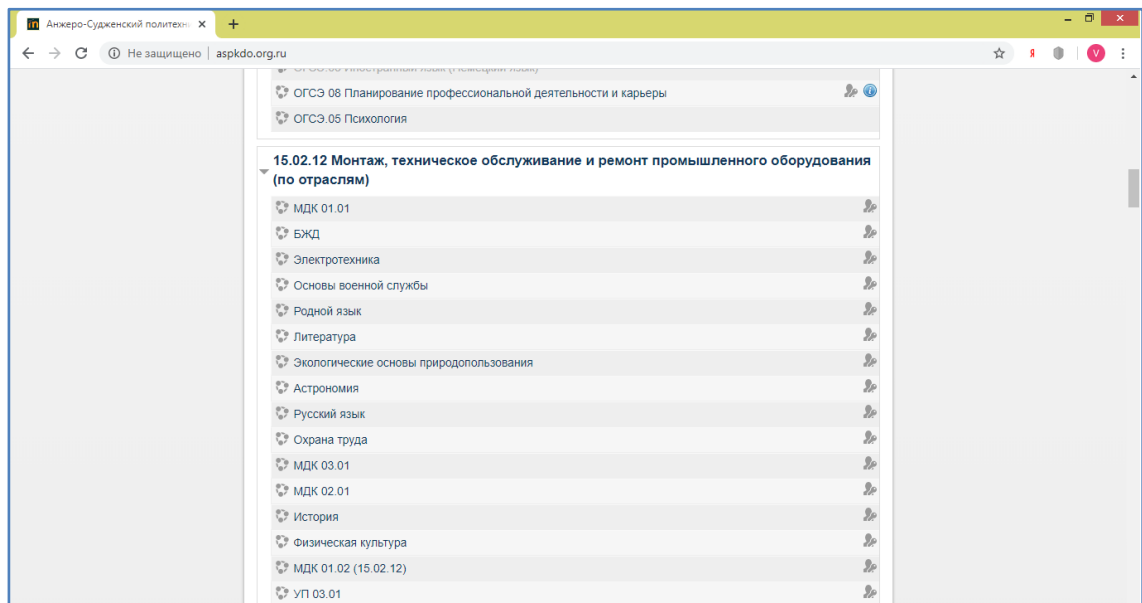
Анжеро-Судженский политехн ×

Не защищено | aspkdo.org.ru

ОГСЭ.03 Иностранный язык (Немецкий язык)

ОГСЭ 08 Планирование профессиональной деятельности и карьеры

ОГСЭ.05 Психология

15.02.12 Монтаж, техническое обслуживание и ремонт промышленного оборудования (по отраслям)

МДК 01.01

БЖД

Электротехника

Основы военной службы

Родной язык

Литература

Экологические основы природопользования

Астрономия

Русский язык

Охрана труда

МДК 03.01

МДК 02.01

История

Физическая культура

МДК 01.02 (15.02.12)

УП 03.01